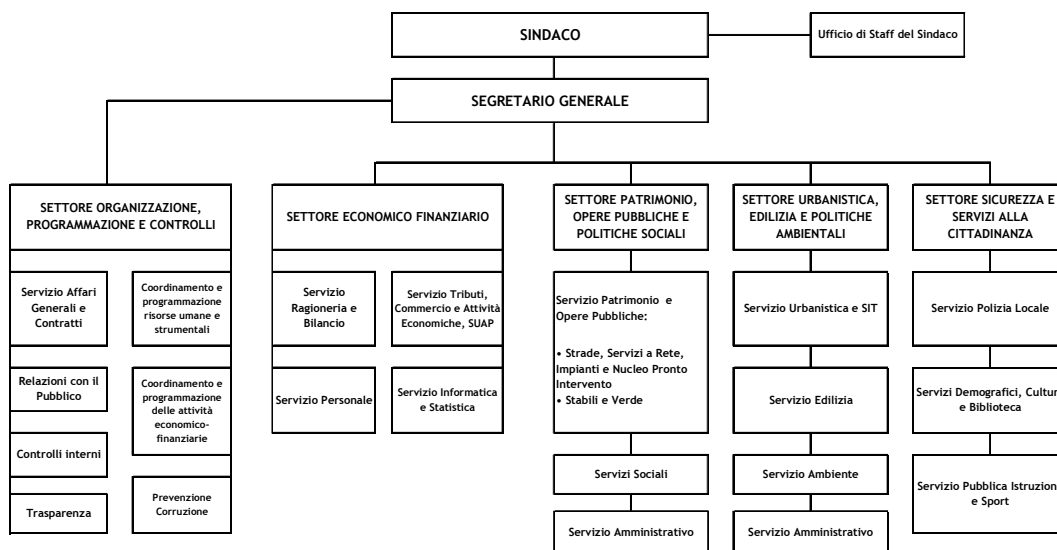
SINDACO

Ufficio di Staff del Sindaco

SEGRETARIO GENERALE

SETTORE ORGANIZZAZIONE, PROGRAMMAZIONE E CONTROLLI

Servizio Affari Generali e Contratti

Coordinamento e programmazione risorse umane e strumentali

Relazioni con il Pubblico

Coordinamento e programmazione delle attività economico-finanziarie

Controlli interni

Trasparenza

Prevenzione Corruzione

SETTORE ECONOMICO FINANZIARIO

Servizio Ragioneria e Bilancio

Servizio Tributi, Commercio e Attività Economiche, SUAP

Servizio Personale

Servizio Informatica e Statistica

SETTORE PATRIMONIO, OPERE PUBBLICHE E POLITICHE SOCIALI

Servizio Patrimonio e Opere Pubbliche:

• Strade, Servizi a Rete, Impianti e Nucleo Pronto Intervento
• Stabili e Verde

Servizi Sociali

Servizio Amministrativo

SETTORE URBANISTICA, EDILIZIA E POLITICHE AMBIENTALI

Servizio Urbanistica e SIT

Servizio Edilizia

Servizio Ambiente

Servizio Amministrativo

SETTORE SICUREZZA E SERVIZI ALLA CITTADINANZA

Servizio Polizia Locale

Servizi Demografici, Cultur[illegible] e Biblioteca

Servizio Pubblica Istruzion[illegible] e Sport